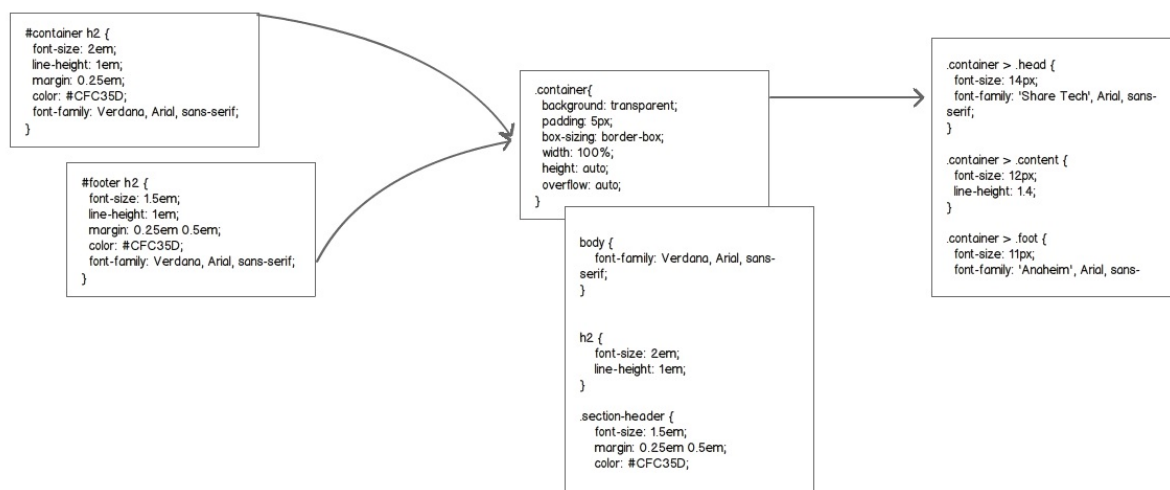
#container h2 {
font-size: 2em;
line-height: 1em;
margin: 0.25em;
color: #CFC35D;
font-family: Verdana, Arial, sans-serif;
}

#footer h2 {
font-size: 1.5em;
line-height: 1em;
margin: 0.25em 0.5em;
color: #CFC35D;
font-family: Verdana, Arial, sans-serif;
}

.container{
background: transparent;
padding: 5px;
box-sizing: border-box;
width: 100%;
height: auto;
overflow: auto;
}

body {
font-family: Verdana, Arial, sans-serif;
}

h2 {
font-size: 2em;
line-height: 1em;
}

.section-header {
font-size: 1.5em;
margin: 0.25em 0.5em;
color: #CFC35D;

.container > .head {
font-size: 14px;
font-family: 'Share Tech', Arial, sans-serif;
}

.container > .content {
font-size: 12px;
line-height: 1.4;
}

.container > .foot {
font-size: 11px;
font-family: 'Anaheim', Arial, sans-